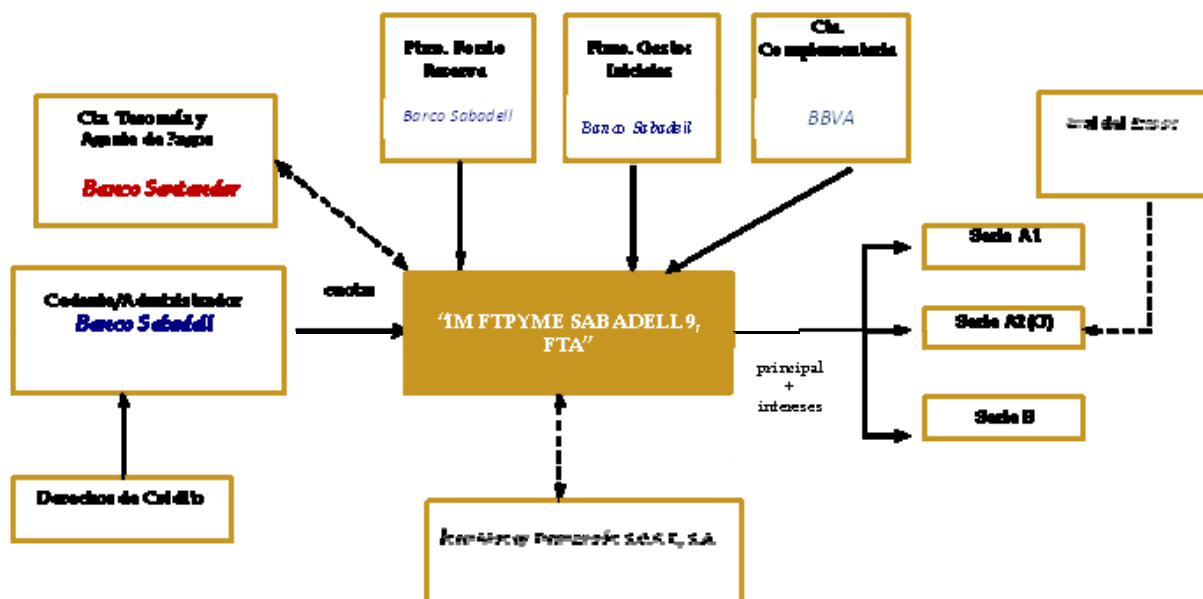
Ptmo. Fondo Reserva

Banco Sabadell

Ptmo. Gastos Iniciales

Banco Sabadell

Cta. Complementaria

BBVA

Cta. Tesorería y Agente de Pagos

Banco Santander

Aval del Estado

Serie A1

Serie A2 (G)

Serie B

Cedente/Administrador

Banco Sabadell

cuotas

"IM FTPYME SABADELL 9, FTA"

principal + intereses

Derechos de Crédito

InterMoney Titulización S.G.F.T., S.A.